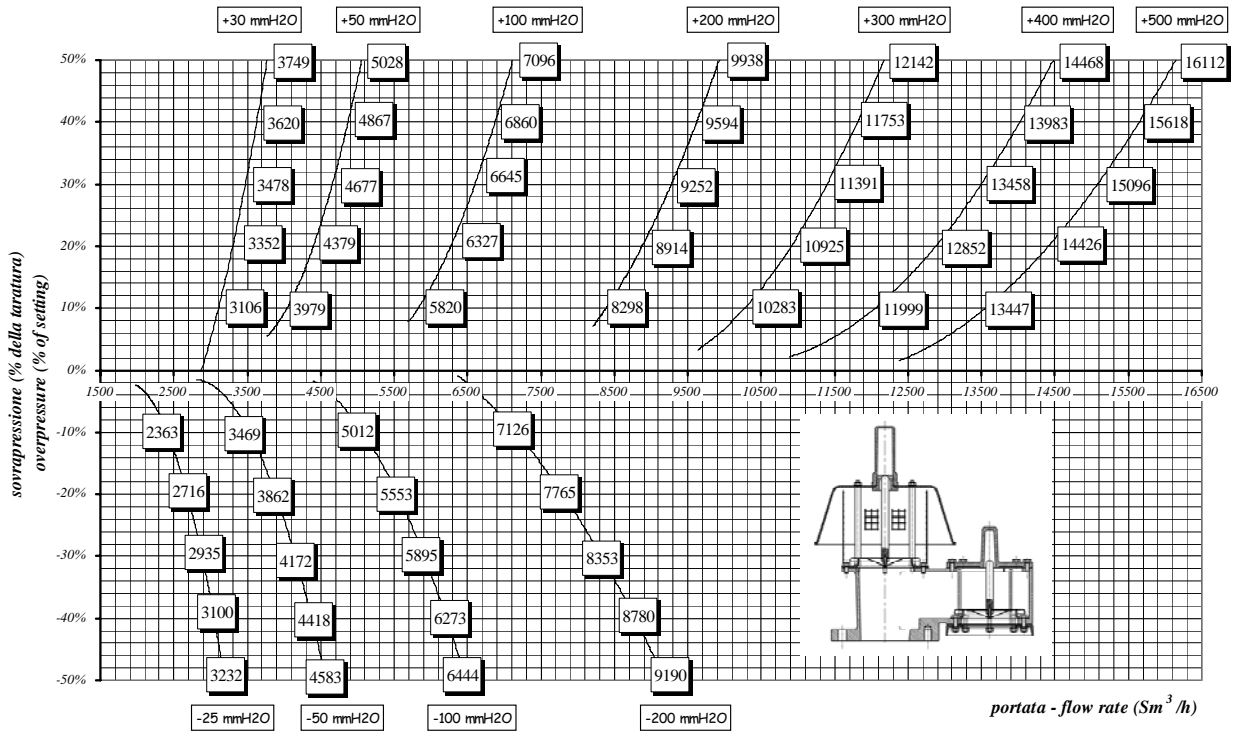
+30 mmH2O
+50 mmH2O
+100 mmH2O
+200 mmH2O
+300 mmH2O
+400 mmH2O
+500 mmH2O

50%
40%
30%
20%
10%
0%
-10%
-20%
-30%
-40%
-50%

sovrapressione (% della taratura)
overpressure (% of setting)

3749
3620
3478
3352
3106

5028
4867
4677
4379
3979

7096
6860
6645
6327
5820

9938
9594
9252
8914
8298

12142
11753
11391
10925
10283

14468
13983
13458
12852
11999

16112
15618
15096
14426
13447

1500 2500 3500 4500 5500 6500 7500 8500 9500 10500 11500 12500 13500 14500 15500 16500

2363
2716
2935
3100
3232

3469
3862
4172
4418
4583

5012
5553
5895
6273
6444

7126
7765
8353
8780
9190

-25 mmH2O
-50 mmH2O
-100 mmH2O
-200 mmH2O

portata - flow rate (Sm$^3$/h)